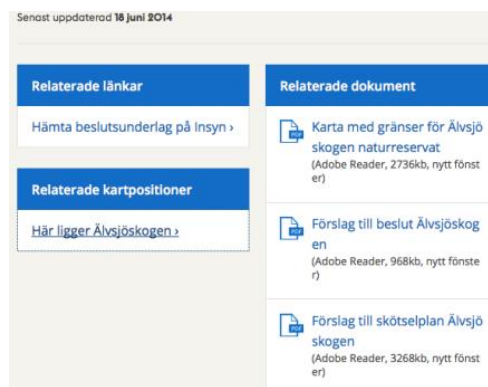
Senast uppdaterad 18 juni 2014

Relaterade länkar

Hämta beslutsunderlag på Insyn ›

Relaterade kartpositioner

Här ligger Älvsjöskogen ›

Relaterade dokument

PDF Karta med gränser för Älvsjöskogen naturreservat
(Adobe Reader, 2736kb, nytt fönster)

PDF Förslag till beslut Älvsjöskogen
(Adobe Reader, 968kb, nytt fönster)

PDF Förslag till skötselplan Älvsjöskogen
(Adobe Reader, 3268kb, nytt fönster)